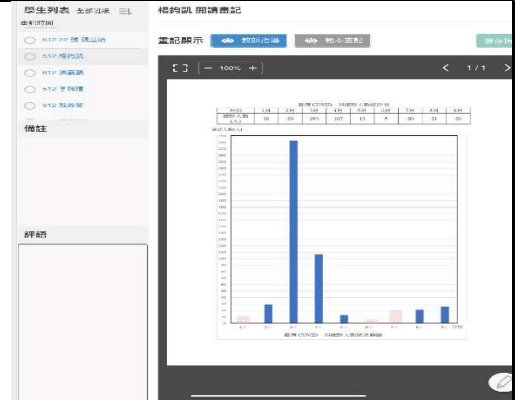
學生列表 全部回繳 ☰

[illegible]

512 22 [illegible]

512 楊鈞凱

512 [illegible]

512 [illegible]

512 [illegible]

備註

評語

楊鈞凱 閱讀畫記

畫記顯示 教師畫筆 學生畫記

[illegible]

⛶ − 100% +

< 1 / 1 >

臺灣 COVID 確診人數統計表

| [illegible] | 1月 | 2月 | 3月 | 4月 | 5月 | 6月 | 7月 | 8月 | 9月 |
|---|---|---|---|---|---|---|---|---|---|
| 確診人數 (人) | 10 | 29 | 293 | 107 | 17 | 9 | 20 | 21 | 26 |

確診人數(人)

臺灣 COVID 確診人數統計長條圖